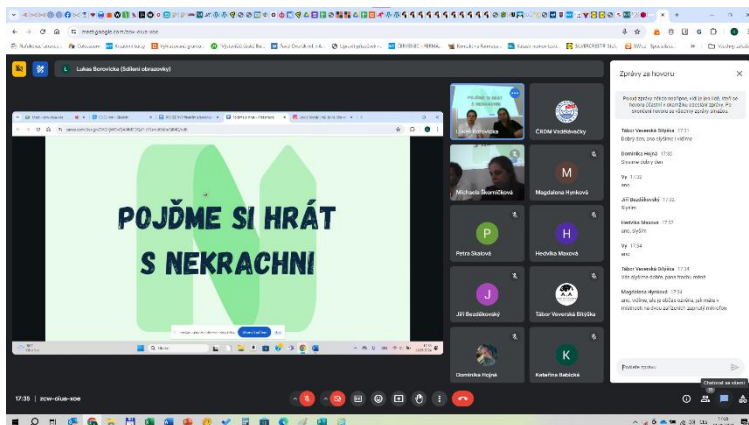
meet.google.com/zcw-diue-xoe

Lukas Borovicka (Sdílení obrazovky)

POJĎME SI HRÁT S NEKRACHNI

Lukas Borovicka

ČRDM Vedřikovátky

Michaela Škornčková

M

Magdalena Hynková

P

Petra Skalová

H

Hedvika Maxová

J

Jiří Bezděkovský

Tábor Veverská Bítýška

Dominika Hojná

K

Kateřina Babická

Zprávy ze hovoru

Tábor Veverská Bítýška 17:31
Dobrý den, zda slyšíme i vidíme

Dominika Hojná 17:32
Slyšíme dobrý den

Vy 17:32
ano

Jiří Bezděkovský 17:33
Slyším

Hedvika Maxová 17:33
ano, slyším

Vy 17:34
ano

Tábor Veverská Bítýška 17:34
Ano slyšíme dobře, paní trochu méně

Magdalena Hynková 17:34
ano, vidíme, ale je občas ozvěna, jak máte v místnosti na dvou zařízeních zapnutý mikrofon

Pošlete zprávu

Chatovat se všemi

17:35 | zcw-diue-xoe